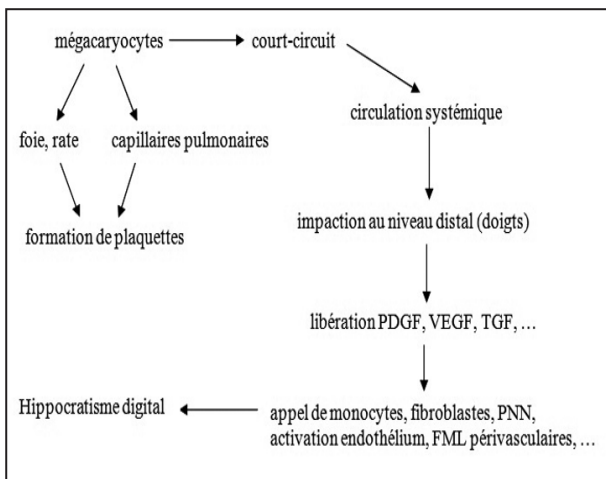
mégacaryocytes

court-circuit

foie, rate

capillaires pulmonaires

circulation systémique

formation de plaquettes

impaction au niveau distal (doigts)

libération PDGF, VEGF, TGF, …

Hippocratisme digital

appel de monocytes, fibroblastes, PNN, activation endothélium, FML périvasculaires, …